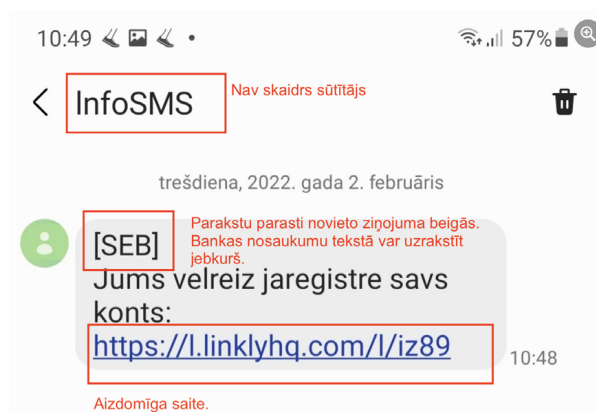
10:49 57%

InfoSMS

Nav skaidrs sūtītājs

trešdiena, 2022. gada 2. februāris

[SEB]

Parakstu parasti novieto ziņojuma beigās. Bankas nosaukumu tekstā var uzrakstīt jebkurš.

Jums velreiz jaregistre savs konts: https://l.linklyhq.com/l/iz89

10:48

Aizdomīga saite.